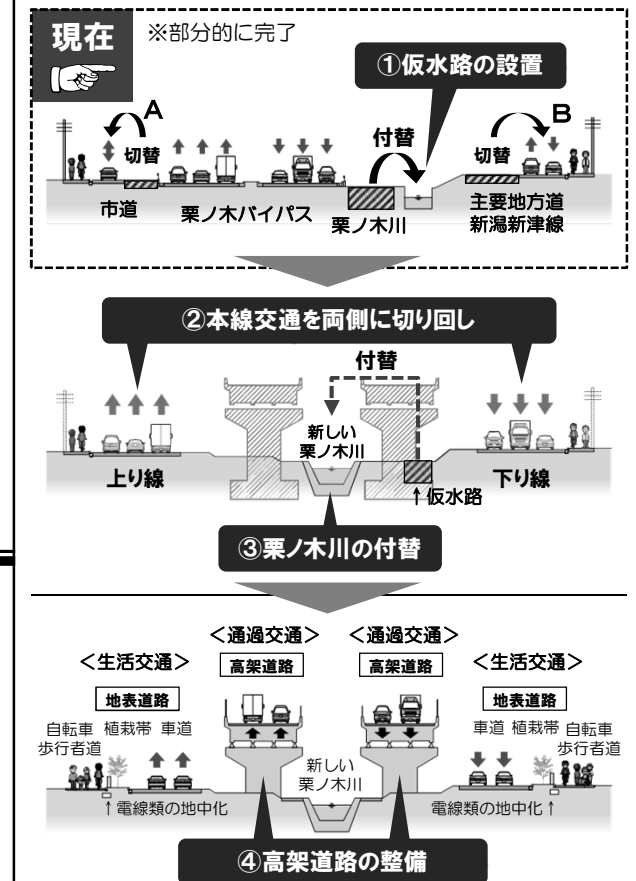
現在 ※部分的に完了

①仮水路の設置

A

B

切替

付替

切替

市道

栗ノ木バイパス

栗ノ木川

主要地方道
新潟新津線

②本線交通を両側に切り回し

付替

新しい
栗ノ木川

上り線

下り線

↑仮水路

③栗ノ木川の付替

<通過交通> <通過交通>

<生活交通>

高架道路

高架道路

<生活交通>

地表道路

地表道路

自転車 植栽帯 車道
歩行者道

車道 植栽帯 自転車
歩行者道

新しい
栗ノ木川

↑電線類の地中化

電線類の地中化↑

④高架道路の整備